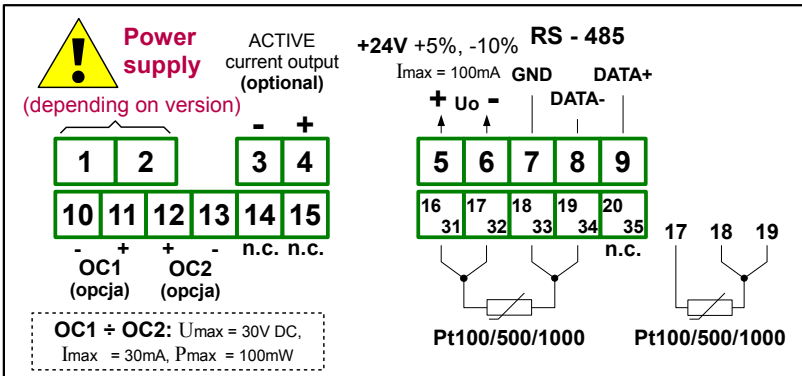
Power supply
(depending on version)

ACTIVE
current output
(optional)

+24V +5%, -10%
Imax = 100mA

RS - 485

GND
DATA+
DATA-

+ Uo -

- +

1 2 3 4

5 6 7 8 9

10 11 12 13 14 15

16 31 17 32 18 33 19 34 20 35

- + + -
n.c. n.c.

OC1
(opcja)

OC2
(opcja)

n.c.

17 18 19

OC1 ÷ OC2: Umax = 30V DC,
Imax = 30mA, Pmax = 100mW

Pt100/500/1000

Pt100/500/1000